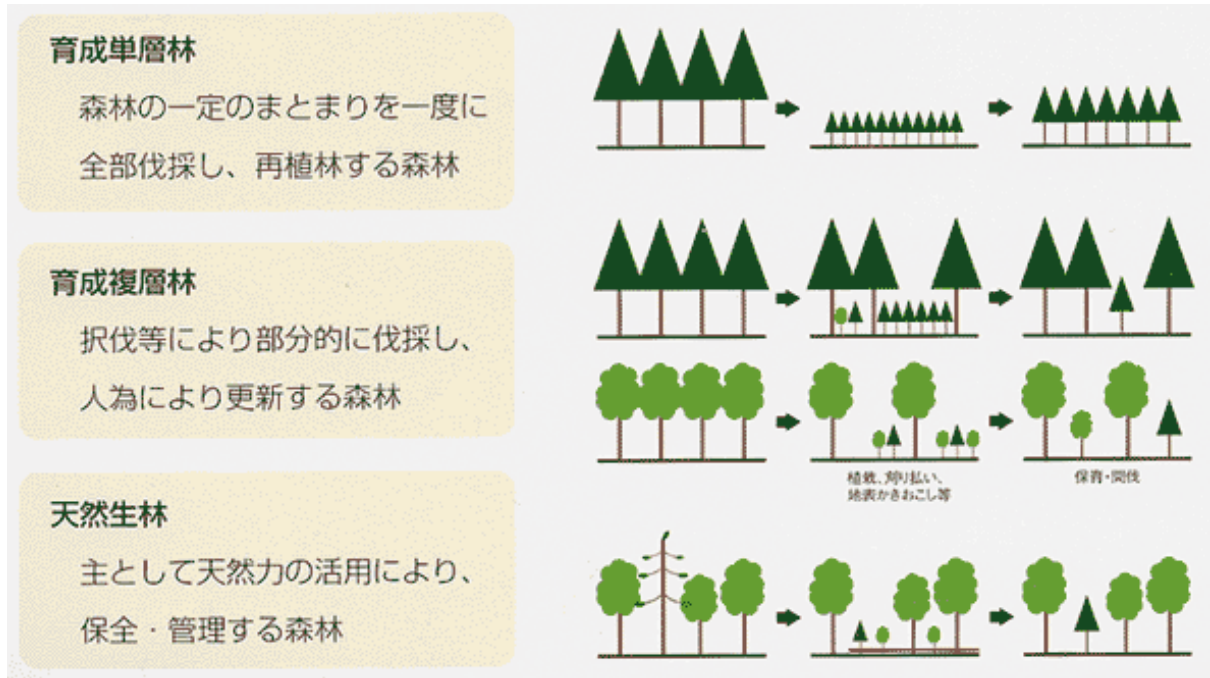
育成単層林
森林の一定のまとまりを一度に全部伐採し、再植林する森林

育成複層林
択伐等により部分的に伐採し、人為により更新する森林

天然生林
主として天然力の活用により、保全・管理する森林

植栽、刈り払い、地表かきおこし等

保育・間伐